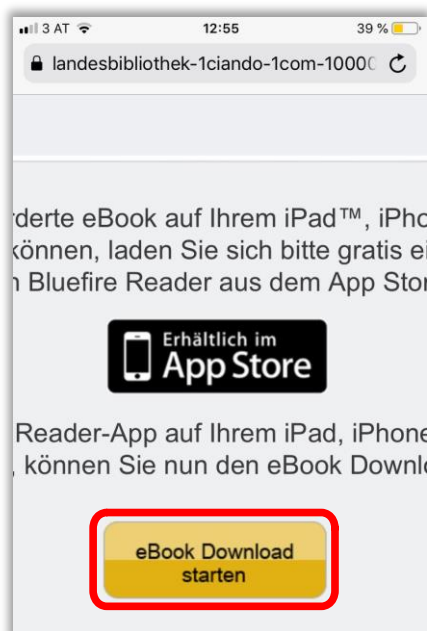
3 AT 12:55 39 %

landesbibliothek-1ciando-1com-10000

rderte eBook auf Ihrem iPad™, iPho
können, laden Sie sich bitte gratis ei
n Bluefire Reader aus dem App Stor

Erhältlich im
App Store

Reader-App auf Ihrem iPad, iPhone
, können Sie nun den eBook Downl

eBook Download starten